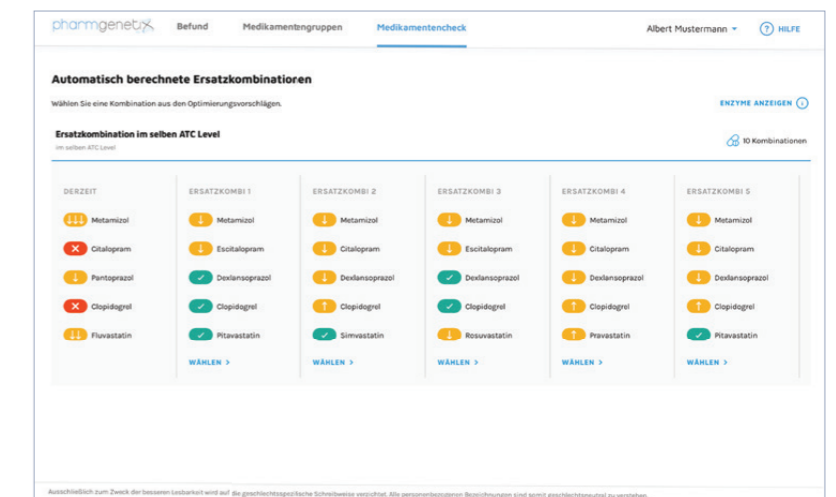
pharmgenetix Befund Medikamentengruppen Medikamentencheck Albert Mustermann HILFE

Automatisch berechnete Ersatzkombinationen

Wählen Sie eine Kombination aus den Optimierungsvorschlägen.

ENZYME ANZEIGEN

Ersatzkombination im selben ATC Level
im selben ATC Level

10 Kombinationen

| DERZEIT | ERSATZKOMBI 1 | ERSATZKOMBI 2 | ERSATZKOMBI 3 | ERSATZKOMBI 4 | ERSATZKOMBI 5 |
|---|---|---|---|---|---|
| Metamizol | Metamizol | Metamizol | Metamizol | Metamizol | Metamizol |
| Citalopram | Escitalopram | Citalopram | Escitalopram | Citalopram | Citalopram |
| Pantoprazol | Dexlansoprazol | Dexlansoprazol | Dexlansoprazol | Dexlansoprazol | Dexlansoprazol |
| Clopidogrel | Clopidogrel | Clopidogrel | Clopidogrel | Clopidogrel | Clopidogrel |
| Fluvastatin | Pitavastatin | Simvastatin | Rosuvastatin | Pravastatin | Pitavastatin |
| | WÄHLEN > | WÄHLEN > | WÄHLEN > | WÄHLEN > | WÄHLEN > |

Ausschließlich zum Zweck der besseren Lesbarkeit wird auf die geschlechtsspezifische Schreibweise verzichtet. Alle personenbezogenen Bezeichnungen sind somit geschlechtsneutral zu verstehen.